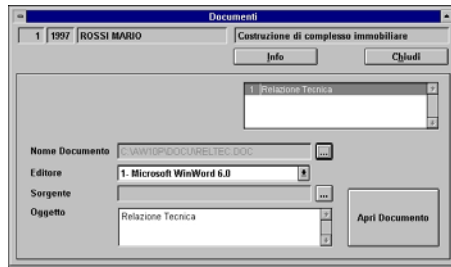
Documenti

1 | 1997 | ROSSI MARIO | Costruzione di complesso immobiliare

Info | Chiudi

1 Relazione Tecnica

Nome Documento C:\AW10P\DOCU\RELTEC.DOC ...

Editore 1- Microsoft WinWord 6.0

Sorgente ...

Oggetto Relazione Tecnica

Apri Documento